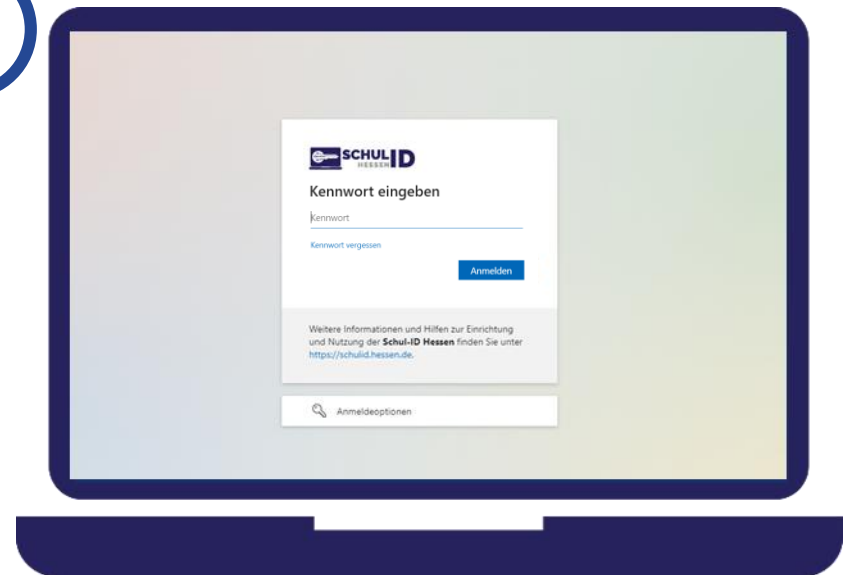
SCHUL HESSEN ID

Kennwort eingeben

Kennwort

Kennwort vergessen

Anmelden

Weitere Informationen und Hilfen zur Einrichtung und Nutzung der **Schul-ID Hessen** finden Sie unter https://schulid.hessen.de.

Anmeldeoptionen